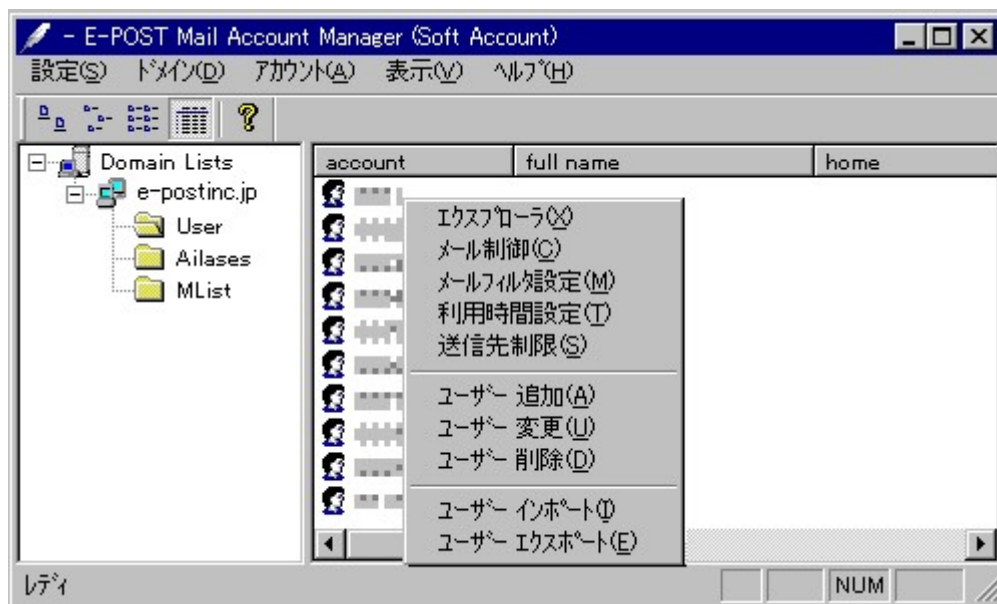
- E-POST Mail Account Manager (Soft Account)

設定(S) ドメイン(D) アカウント(A) 表示(V) ヘルプ(H)

Domain Lists
e-postinc.jp
User
Ailases
MList

| account | full name | home |
|---|---|---|

エクスプローラ(X)
メール制御(C)
メールフィルタ設定(M)
利用時間設定(T)
送信先制限(S)

ユーザー 追加(A)
ユーザー 変更(U)
ユーザー 削除(D)

ユーザー インポート(I)
ユーザー エクスポート(E)

レディ

NUM